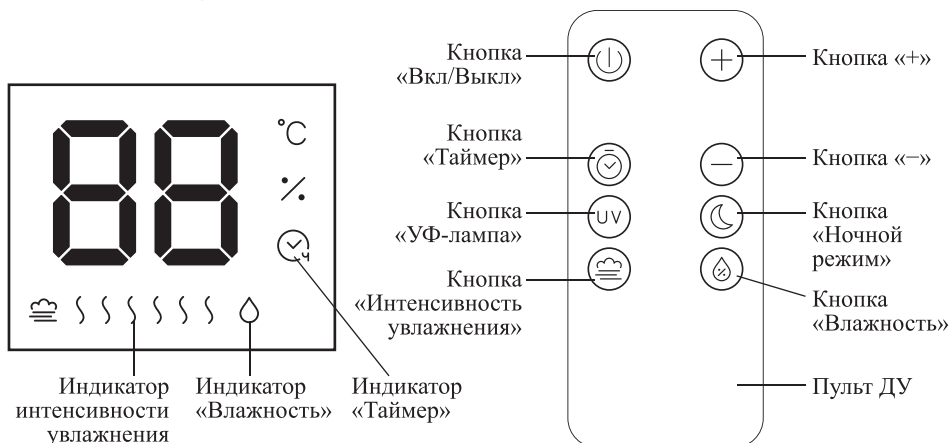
°C

%

Индикатор интенсивности увлажнения

Индикатор «Влажность»

Индикатор «Таймер»

Кнопка «Вкл/Выкл»

Кнопка «Таймер»

Кнопка «УФ-лампа»

UV

Кнопка «Интенсивность увлажнения»

Кнопка «+»

Кнопка «–»

Кнопка «Ночной режим»

Кнопка «Влажность»

Пульт ДУ